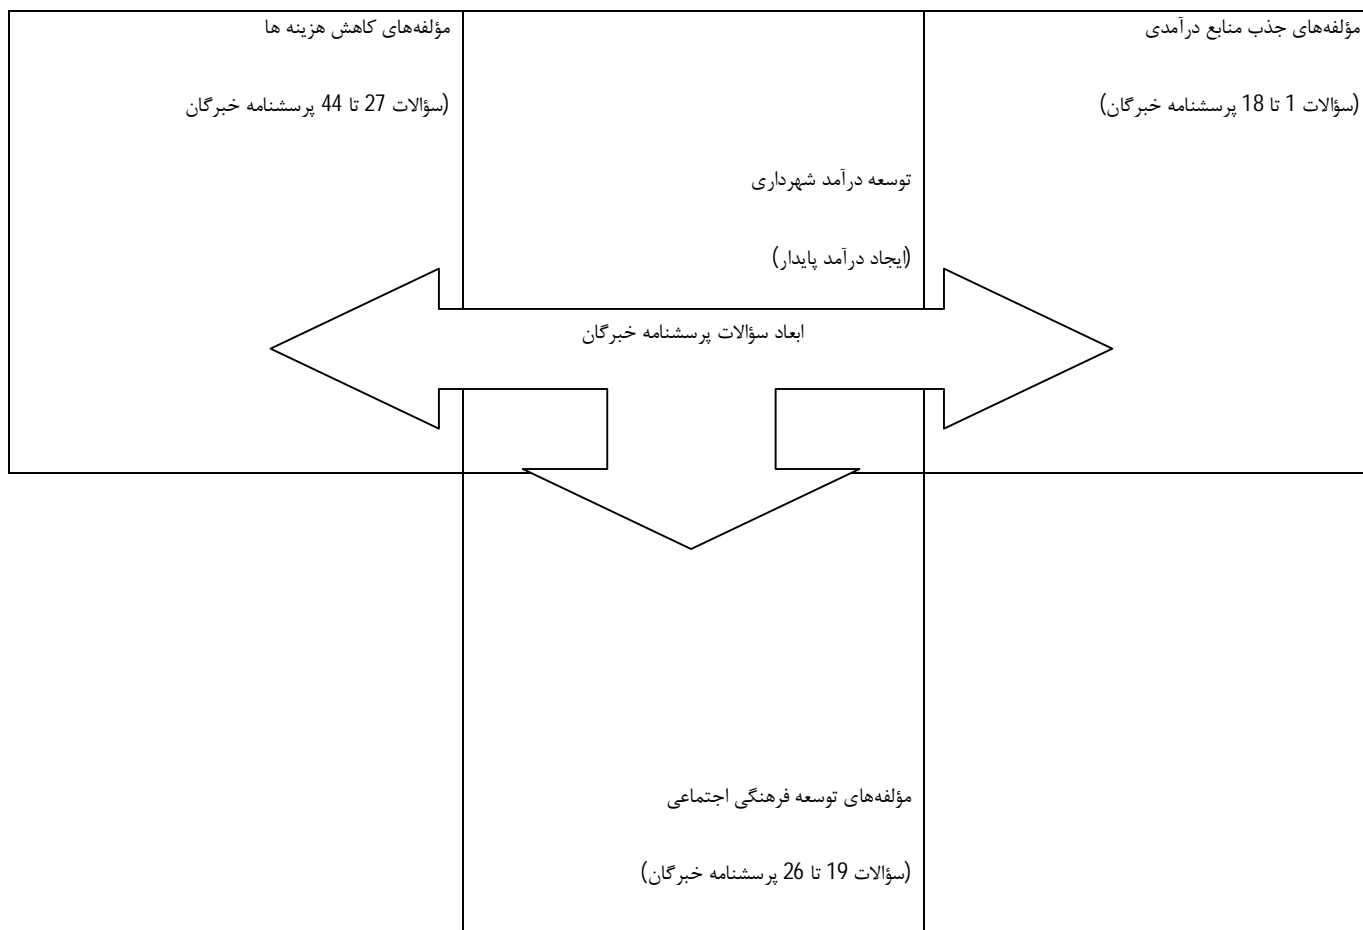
مؤلفه‌های جذب منابع درآمدی

(سؤالات 1 تا 18 پرسشنامه خبرگان)

توسعه درآمد شهرداری

(ایجاد درآمد پایدار)

مؤلفه‌های کاهش هزینه ها

(سؤالات 27 تا 44 پرسشنامه خبرگان

ابعاد سؤالات پرسشنامه خبرگان

مؤلفه‌های توسعه فرهنگی اجتماعی

(سؤالات 19 تا 26 پرسشنامه خبرگان)